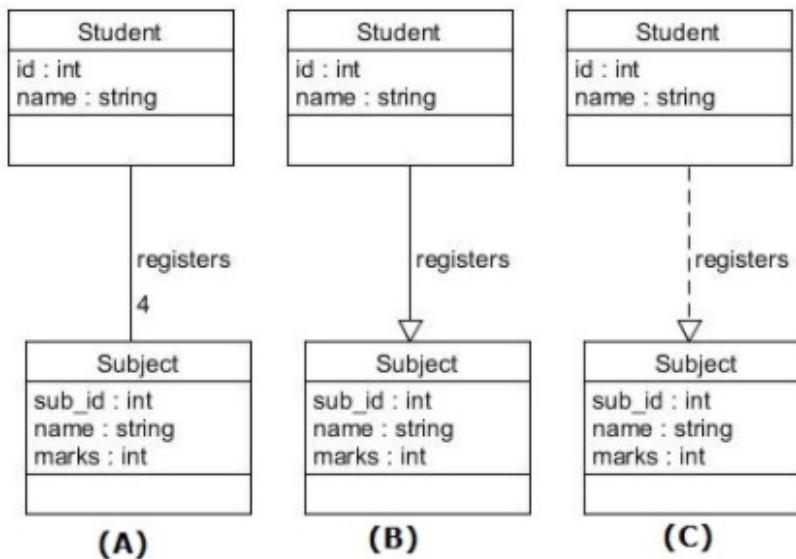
Student
id : int
name : string

registers
4

Subject
sub_id : int
name : string
marks : int

(A)

Student
id : int
name : string

registers

Subject
sub_id : int
name : string
marks : int

(B)

Student
id : int
name : string

registers

Subject
sub_id : int
name : string
marks : int

(C)